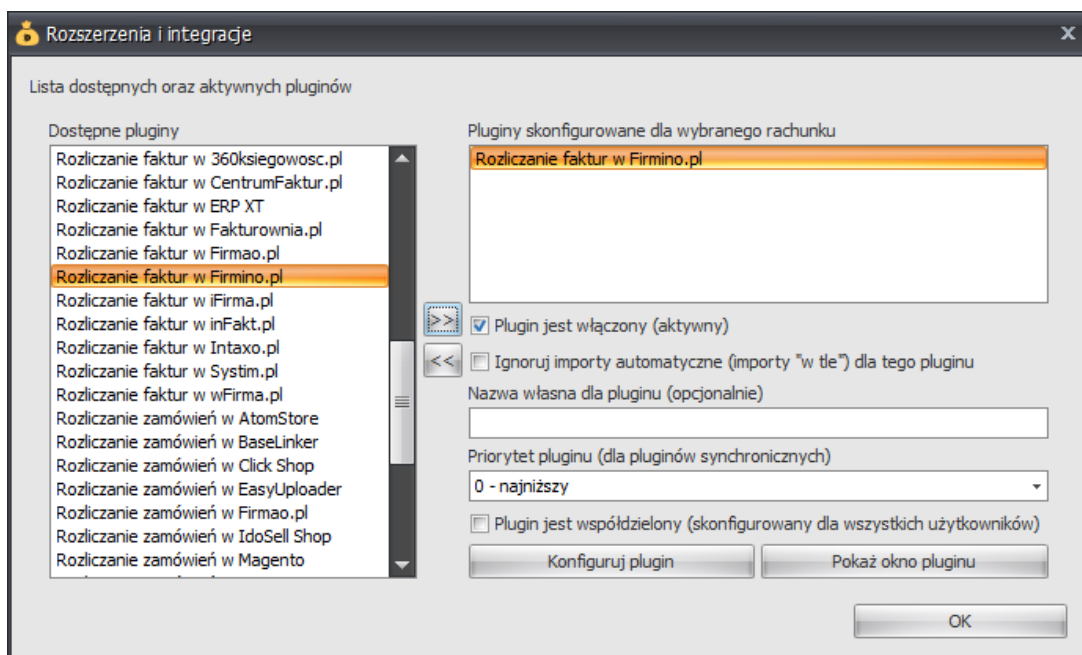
Rozszerzenia i integracje

X

Lista dostępnych oraz aktywnych pluginów

Dostępne pluginy

Rozliczanie faktur w 360ksiegowosc.pl
Rozliczanie faktur w CentrumFaktur.pl
Rozliczanie faktur w ERP XT
Rozliczanie faktur w Fakturownia.pl
Rozliczanie faktur w Firmao.pl
Rozliczanie faktur w Firmino.pl
Rozliczanie faktur w iFirma.pl
Rozliczanie faktur w inFakt.pl
Rozliczanie faktur w Intaxo.pl
Rozliczanie faktur w Systim.pl
Rozliczanie faktur w wFirma.pl
Rozliczanie zamówień w AtomStore
Rozliczanie zamówień w BaseLinker
Rozliczanie zamówień w Click Shop
Rozliczanie zamówień w EasyUploader
Rozliczanie zamówień w Firmao.pl
Rozliczanie zamówień w IdoSell Shop
Rozliczanie zamówień w Magento

>>

<<

Pluginy skonfigurowane dla wybranego rachunku

Rozliczanie faktur w Firmino.pl

Plugin jest włączony (aktywny)

Ignoruj importy automatyczne (importy "w tle") dla tego pluginu

Nazwa własna dla pluginu (opcjonalnie)

Priorytet pluginu (dla pluginów synchronicznych)

0 - najniższy

Plugin jest współdzielony (skonfigurowany dla wszystkich użytkowników)

Konfiguruj plugin

Pokaż okno pluginu

OK